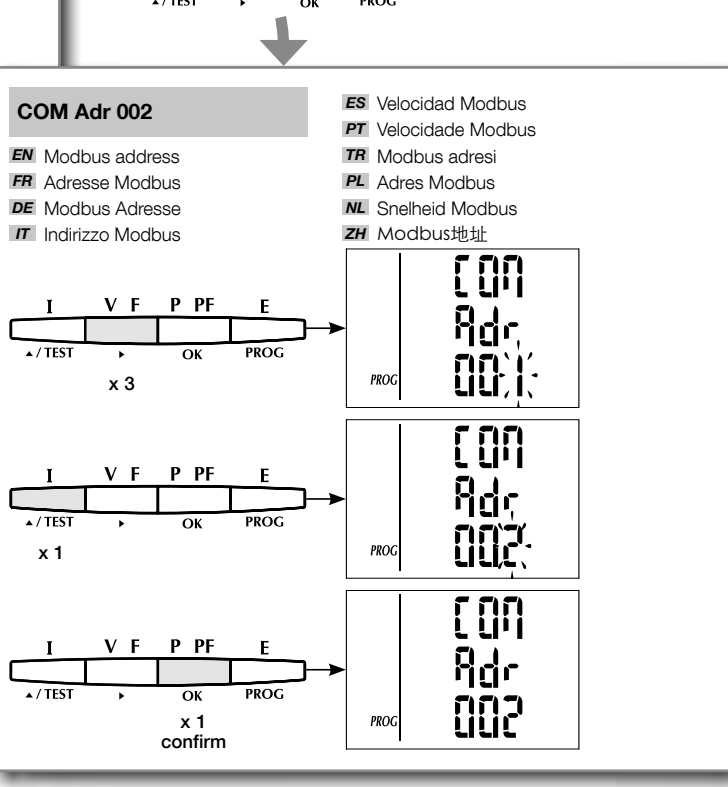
▲/TEST ▸ OK PROG

COM Adr 002

EN Modbus address
FR Adresse Modbus
DE Modbus Adresse
IT Indirizzo Modbus

ES Velocidad Modbus
PT Velocidade Modbus
TR Modbus adresi
PL Adres Modbus
NL Snelheid Modbus
ZH Modbus地址

I V F P PF E
▲/TEST ▸ OK PROG
x 3

COM
Adr
PROG 001

I V F P PF E
▲/TEST ▸ OK PROG
x 1

COM
Adr
PROG 002

I V F P PF E
▲/TEST ▸ OK PROG
x 1
confirm

COM
Adr
PROG 002